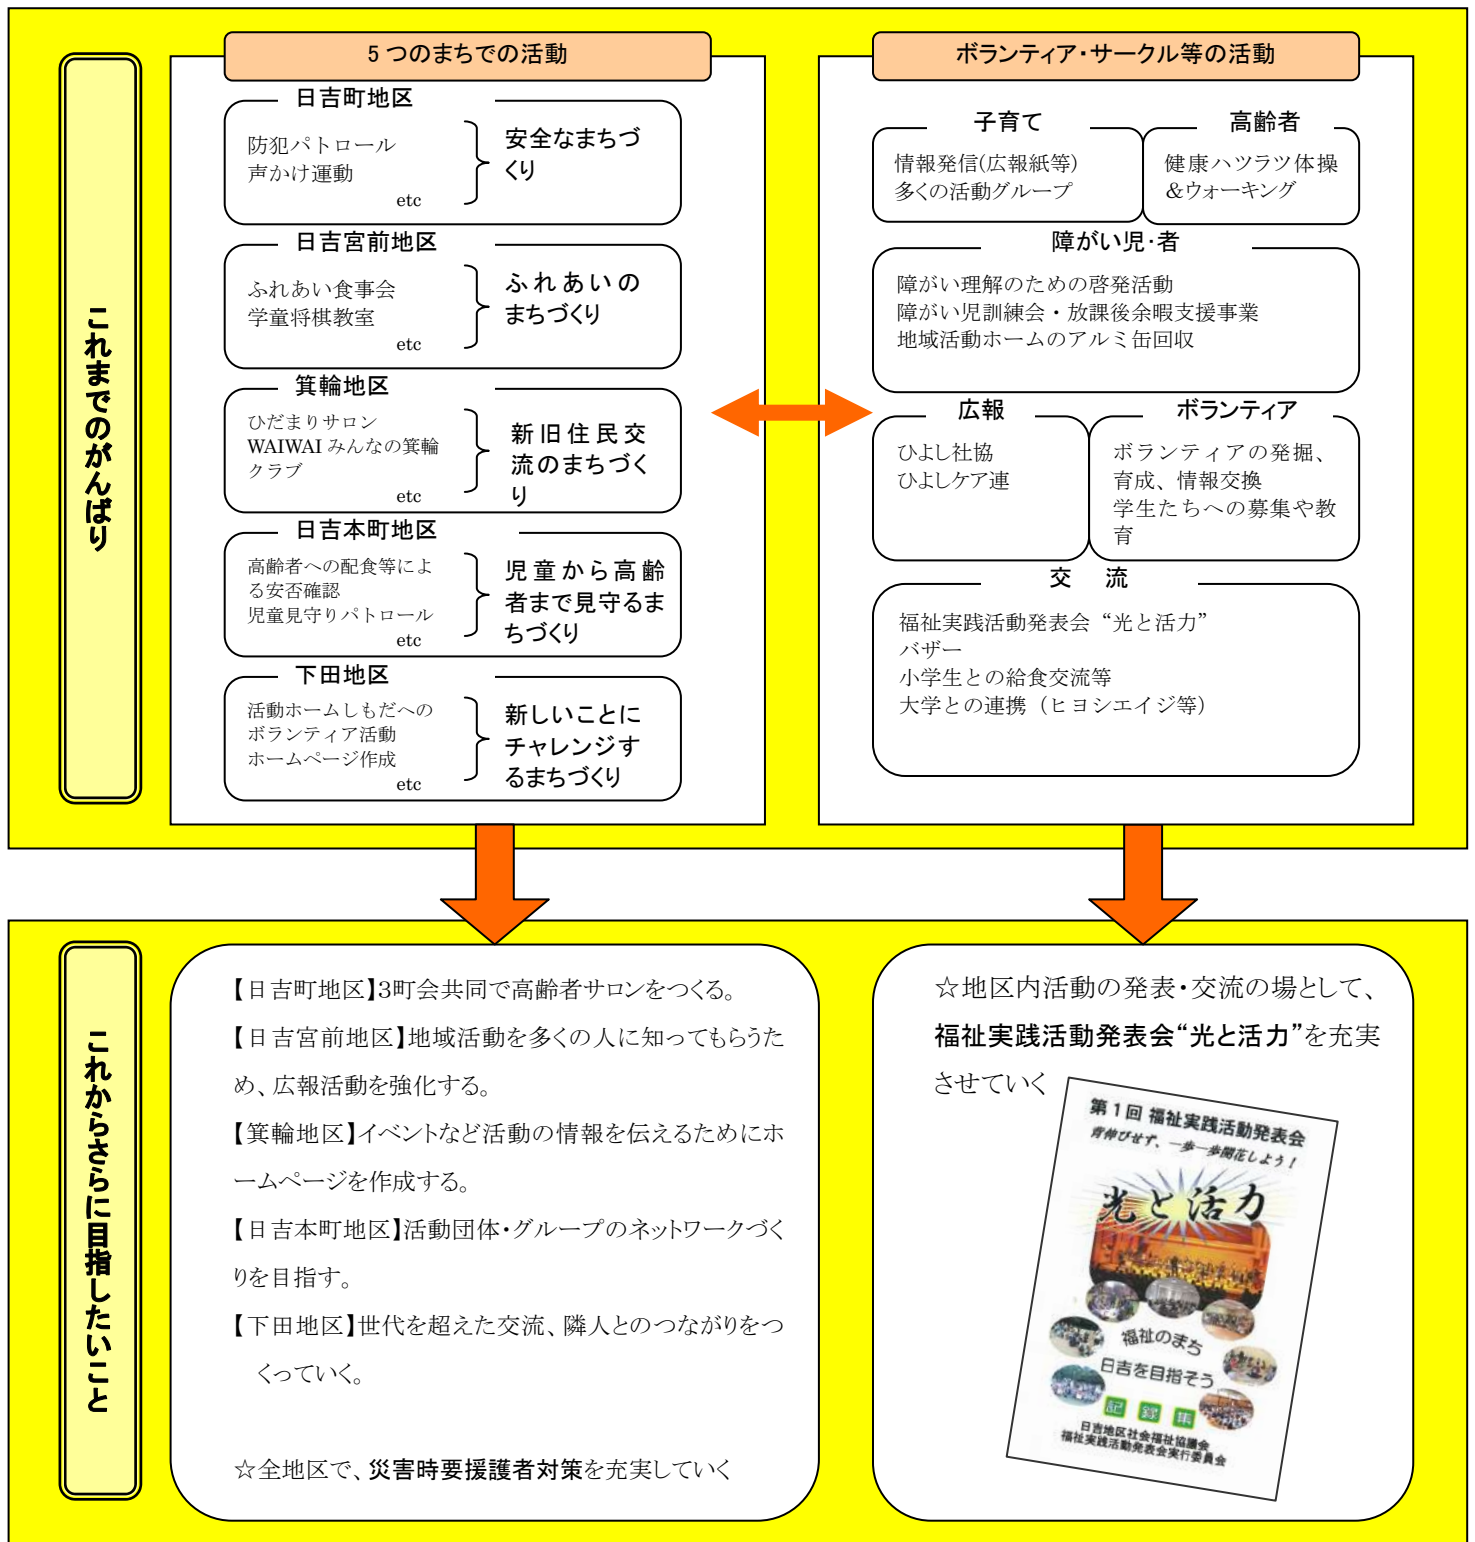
これまでのがんばり

５つのまちでの活動

日吉町地区
防犯パトロール
声かけ運動
etc
安全なまちづくり

日吉宮前地区
ふれあい食事会
学童将棋教室
etc
ふれあいのまちづくり

箕輪地区
ひだまりサロン
WAIWAI みんなの箕輪クラブ
etc
新旧住民交流のまちづくり

日吉本町地区
高齢者への配食等による安否確認
児童見守りパトロール
etc
児童から高齢者まで見守るまちづくり

下田地区
活動ホームしもだへのボランティア活動
ホームページ作成
etc
新しいことにチャレンジするまちづくり

ボランティア･サークル等の活動

子育て
情報発信(広報紙等)
多くの活動グループ

高齢者
健康ハツラツ体操
&ウォーキング

障がい児･者
障がい理解のための啓発活動
障がい児訓練会・放課後余暇支援事業
地域活動ホームのアルミ缶回収

広報
ひよし社協
ひよしケア連

ボランティア
ボランティアの発掘、育成、情報交換
学生たちへの募集や教育

交　流
福祉実践活動発表会“光と活力”
バザー
小学生との給食交流等
大学との連携（ヒヨシエイジ等）

これからさらに目指したいこと

【日吉町地区】3町会共同で高齢者サロンをつくる。
【日吉宮前地区】地域活動を多くの人に知ってもらうため、広報活動を強化する。
【箕輪地区】イベントなど活動の情報を伝えるためにホームページを作成する。
【日吉本町地区】活動団体･グループのネットワークづくりを目指す。
【下田地区】世代を超えた交流、隣人とのつながりをつくっていく。

☆全地区で、災害時要援護者対策を充実していく

☆地区内活動の発表･交流の場として、福祉実践活動発表会“光と活力”を充実させていく

第１回 福祉実践活動発表会
背伸びせず、一歩一歩開花しよう！
光と活力
福祉のまち
日吉を目指そう
記録集
日吉地区社会福祉協議会
福祉実践活動発表会実行委員会